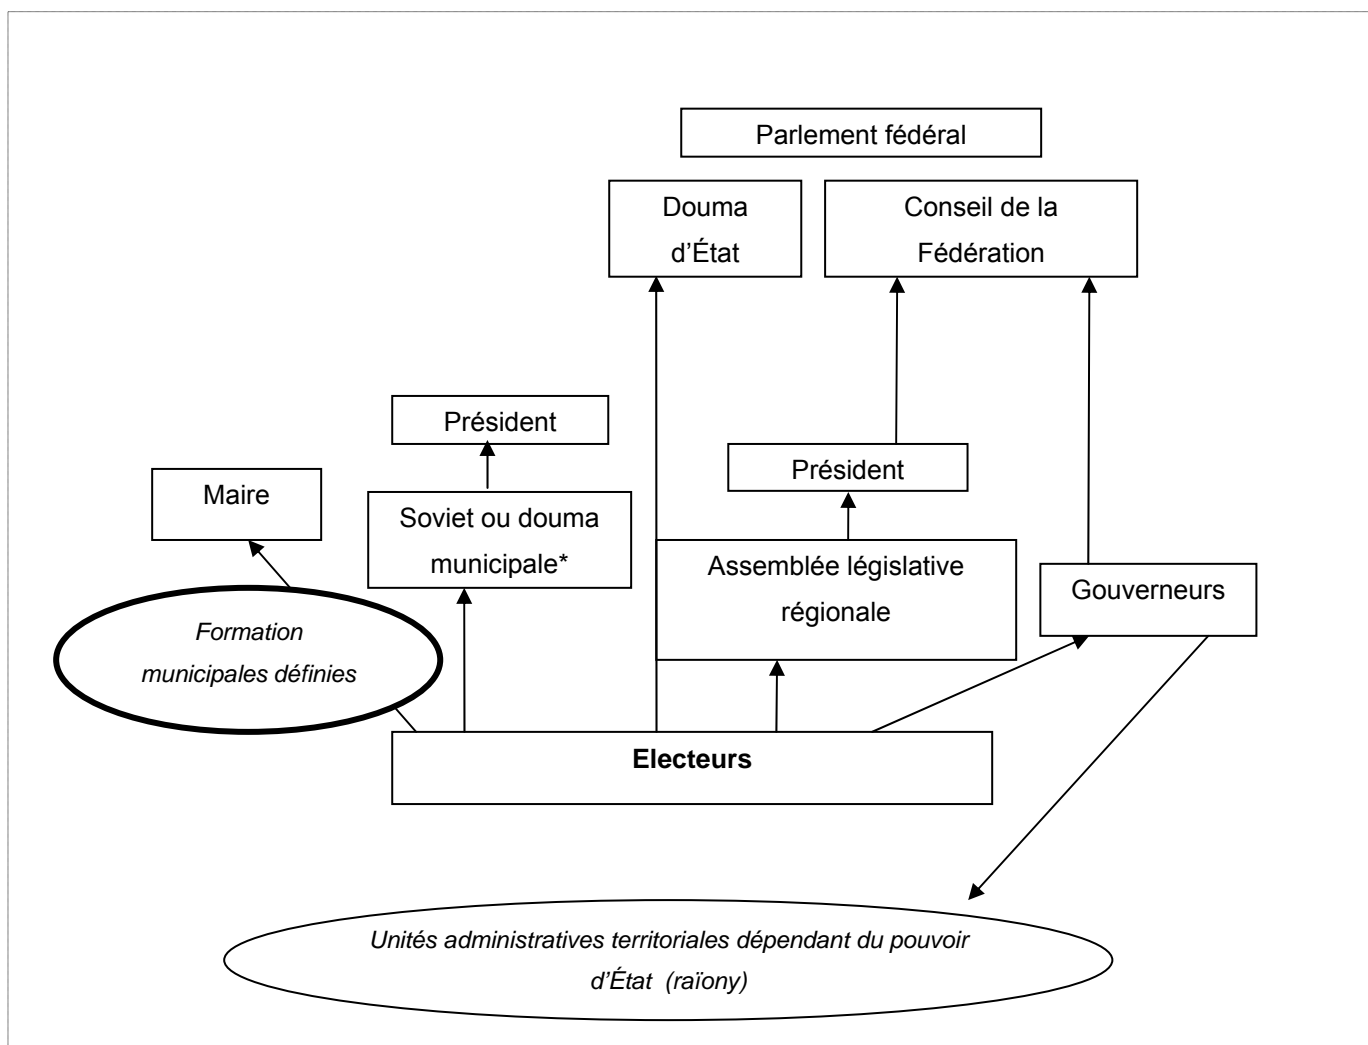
Parlement fédéral

Douma d'État

Conseil de la Fédération

Président

Président

Maire

Soviet ou douma municipale*

Assemblée législative régionale

Gouverneurs

*Formation municipales définies*

**Electeurs**

*Unités administratives territoriales dépendant du pouvoir d'État (raïony)*